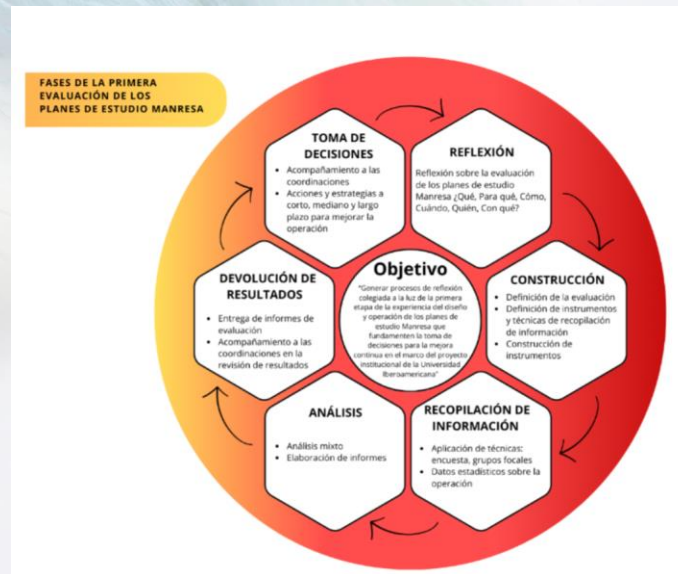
FASES DE LA PRIMERA EVALUACIÓN DE LOS PLANES DE ESTUDIO MANRESA

TOMA DE DECISIONES
• Acompañamiento a las coordinaciones
• Acciones y estrategias a corto, mediano y largo plazo para mejorar la operación

REFLEXIÓN
Reflexión sobre la evaluación de los planes de estudio Manresa ¿Qué, Para qué, Cómo, Cuándo, Quién, Con qué?

DEVOLUCIÓN DE RESULTADOS
• Entrega de informes de evaluación
• Acompañamiento a las coordinaciones en la revisión de resultados

Objetivo
"Generar procesos de reflexión colegiada a la luz de la primera etapa de la experiencia del diseño y operación de los planes de estudio Manresa que fundamenten la toma de decisiones para la mejora continua en el marco del proyecto institucional de la Universidad Iberoamericana"

CONSTRUCCIÓN
• Definición de la evaluación
• Definición de instrumentos y técnicas de recopilación de información
• Construcción de instrumentos

ANÁLISIS
• Análisis mixto
• Elaboración de informes

RECOPILACIÓN DE INFORMACIÓN
• Aplicación de técnicas: encuesta, grupos focales
• Datos estadísticos sobre la operación